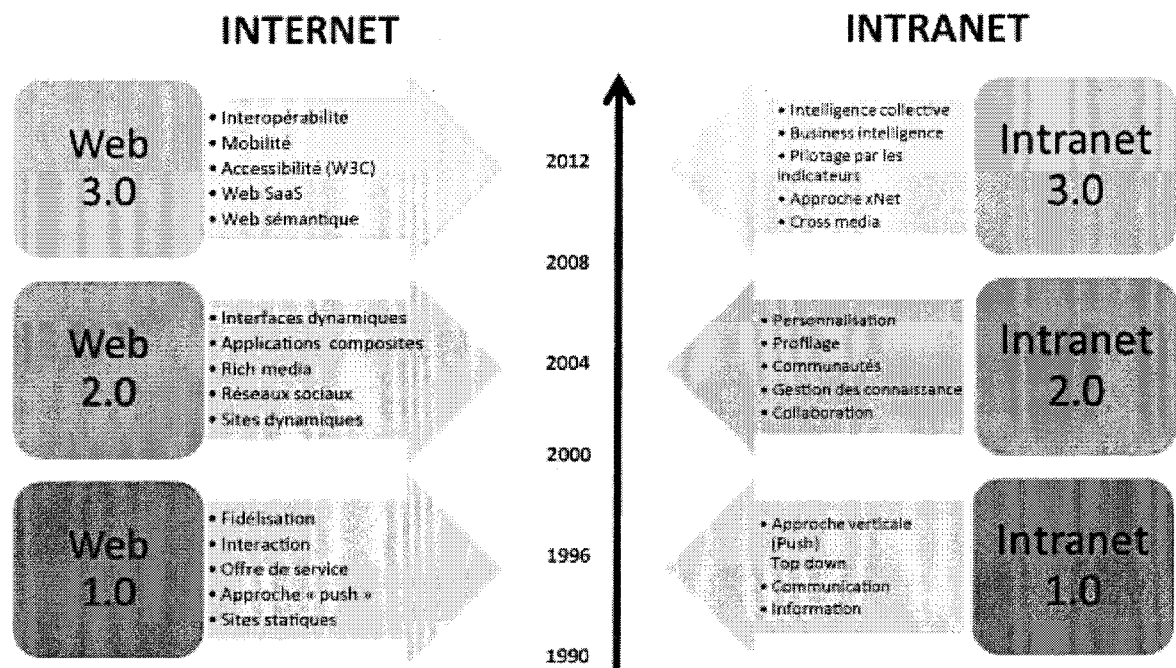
INTERNET

Web 3.0

• Interopérabilité
• Mobilité
• Accessibilité (W3C)
• Web SaaS
• Web sémantique

Web 2.0

• Interfaces dynamiques
• Applications composites
• Rich media
• Réseaux sociaux
• Sites dynamiques

Web 1.0

• Fidélisation
• Interaction
• Offre de service
• Approche « push »
• Sites statiques

2012

2008

2004

2000

1996

1990

INTRANET

• Intelligence collective
• Business intelligence
• Pilotage par les indicateurs
• Approche xNet
• Cross media

Intranet 3.0

• Personnalisation
• Profilage
• Communautés
• Gestion des connaissance
• Collaboration

Intranet 2.0

• Approche verticale (Push) Top down
• Communication
• Information

Intranet 1.0